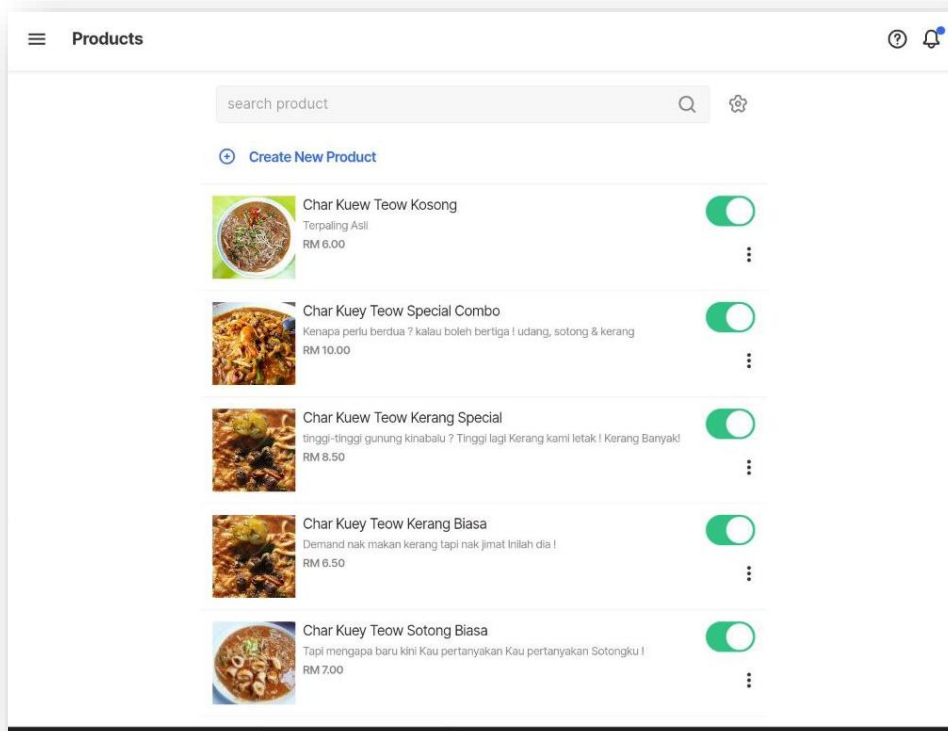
Products

search product

Create New Product

Char Kuew Teow Kosong
Terpaling Asli
RM 6.00

Char Kuey Teow Special Combo
Kenapa perlu berdua ? kalau boleh bertiga ! udang, sotong & kerang
RM 10.00

Char Kuew Teow Kerang Special
tinggi-tinggi gunung kinabalu ? Tinggi lagi Kerang kami letak ! Kerang Banyak!
RM 8.50

Char Kuey Teow Kerang Biasa
Demand nak makan kerang tapi nak jimat Inilah dia !
RM 6.50

Char Kuey Teow Sotong Biasa
Tapi mengapa baru kini Kau pertanyakan Kau pertanyakan Sotongku !
RM 7.00